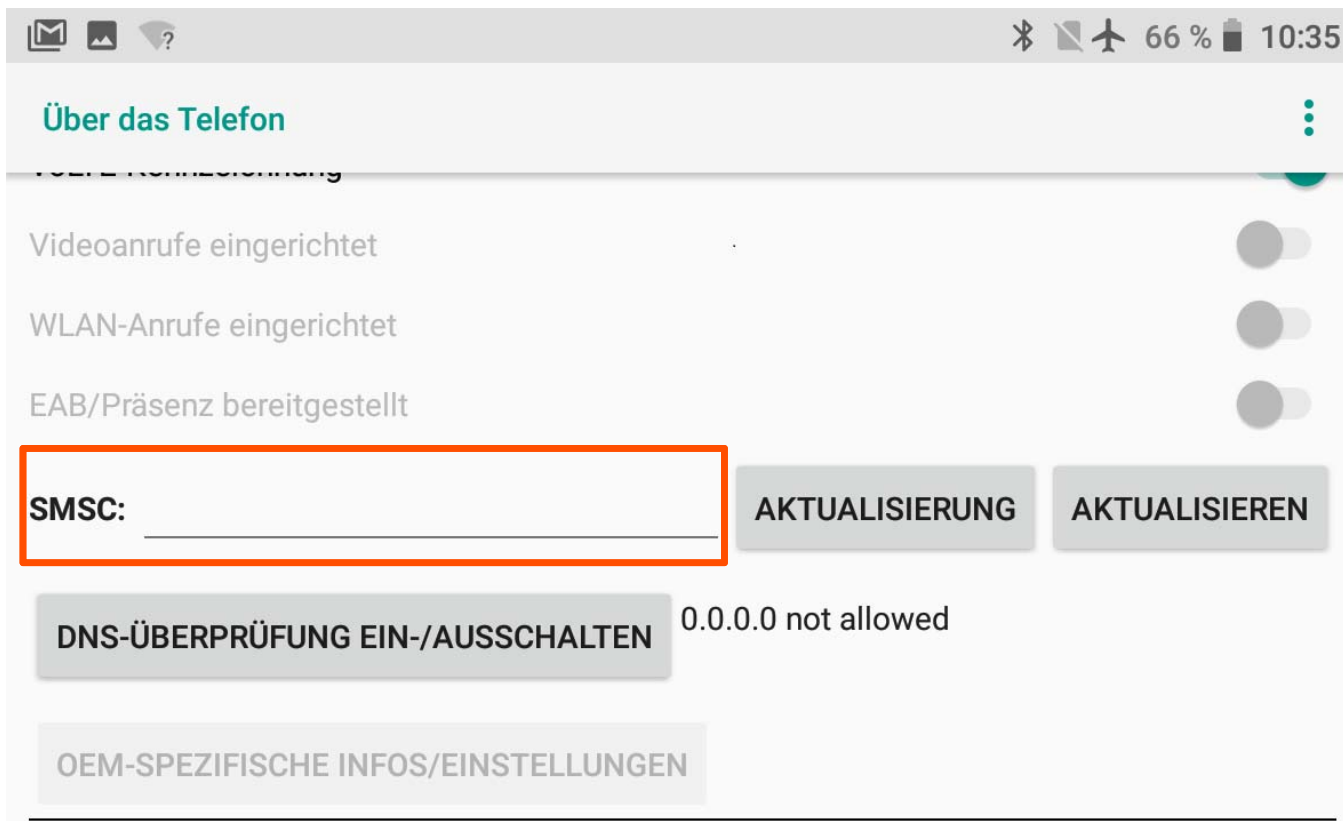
66 % 10:35

Über das Telefon

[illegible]

Videoanrufe eingerichtet

WLAN-Anrufe eingerichtet

EAB/Präsenz bereitgestellt

SMSC:

AKTUALISIERUNG

AKTUALISIEREN

DNS-ÜBERPRÜFUNG EIN-/AUSSCHALTEN

0.0.0.0 not allowed

OEM-SPEZIFISCHE INFOS/EINSTELLUNGEN